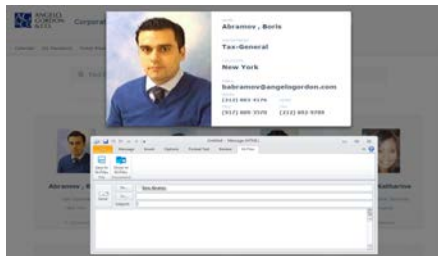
ANGELO GORDON & CO. Corporat

Abramov , Boris
Tax-General
New York
babramov@angelogordon.com
(212) 692-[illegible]
(917) 686-3595
(212) 692-9769

Untitled - Message (HTML)
Message Insert Options Format Text Review
To...
Boris Abramov
Cc...
Subject:
Send

Abramov , Boris
Katharine